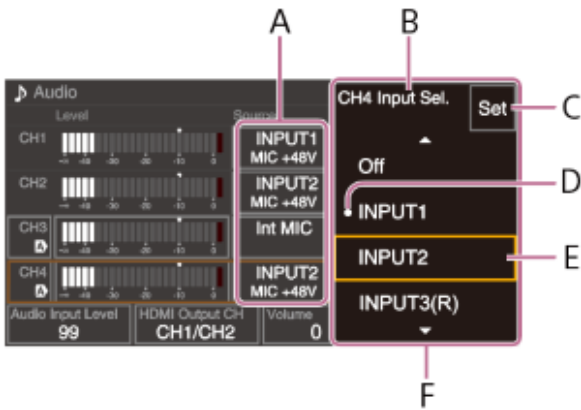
A
B
♪ Audio
Level
Source
CH1
−∞ -40 -30 -20 -10 0
INPUT1
MIC +48V
CH2
−∞ -40 -30 -20 -10 0
INPUT2
MIC +48V
CH3
A
−∞ -40 -30 -20 -10 0
Int MIC
CH4
A
−∞ -40 -30 -20 -10 0
INPUT2
MIC +48V
Audio Input Level
99
HDMI Output CH
CH1/CH2
Volume
0
CH4 Input Sel.
Set
C
Off
D
INPUT1
INPUT2
E
INPUT3(R)
F